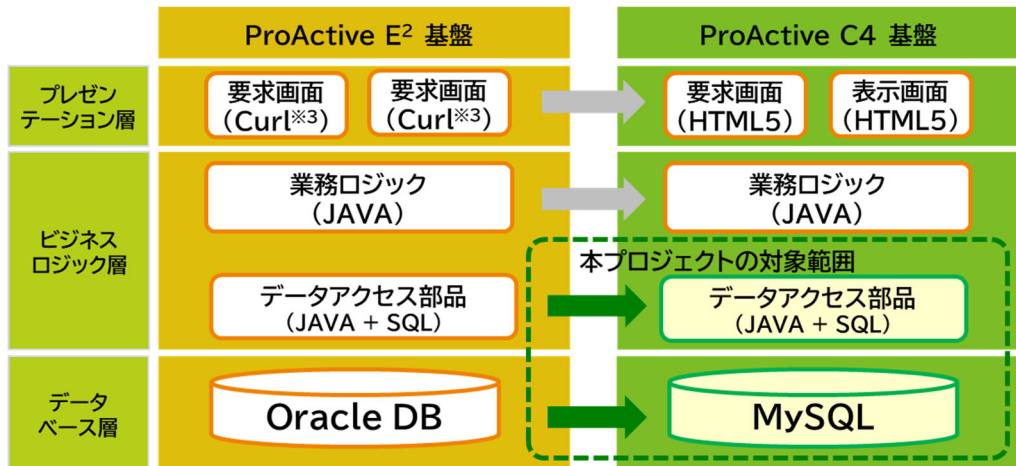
ProActive $E^2$ 基盤

ProActive C4 基盤

プレゼンテーション層

要求画面 (Curl※3)

要求画面 (Curl※3)

要求画面 (HTML5)

表示画面 (HTML5)

ビジネスロジック層

業務ロジック (JAVA)

業務ロジック (JAVA)

本プロジェクトの対象範囲

データアクセス部品 (JAVA + SQL)

データアクセス部品 (JAVA + SQL)

データベース層

Oracle DB

MySQL